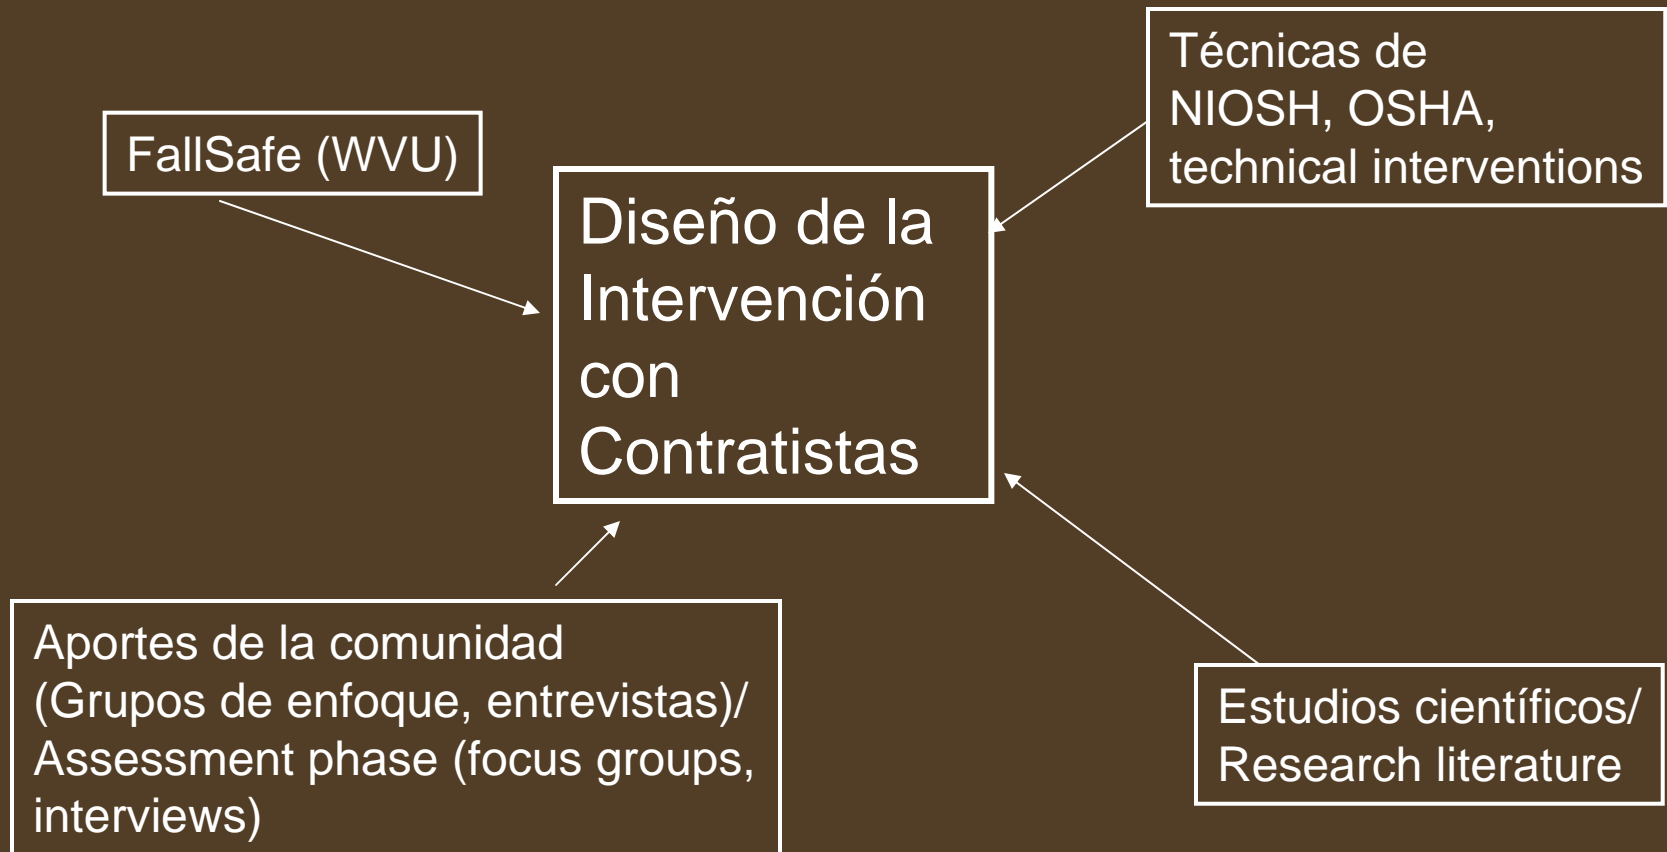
FallSafe (WVU)

Técnicas de NIOSH, OSHA, technical interventions

Diseño de la Intervención con Contratistas

Aportes de la comunidad (Grupos de enfoque, entrevistas)/ Assessment phase (focus groups, interviews)

Estudios científicos/ Research literature